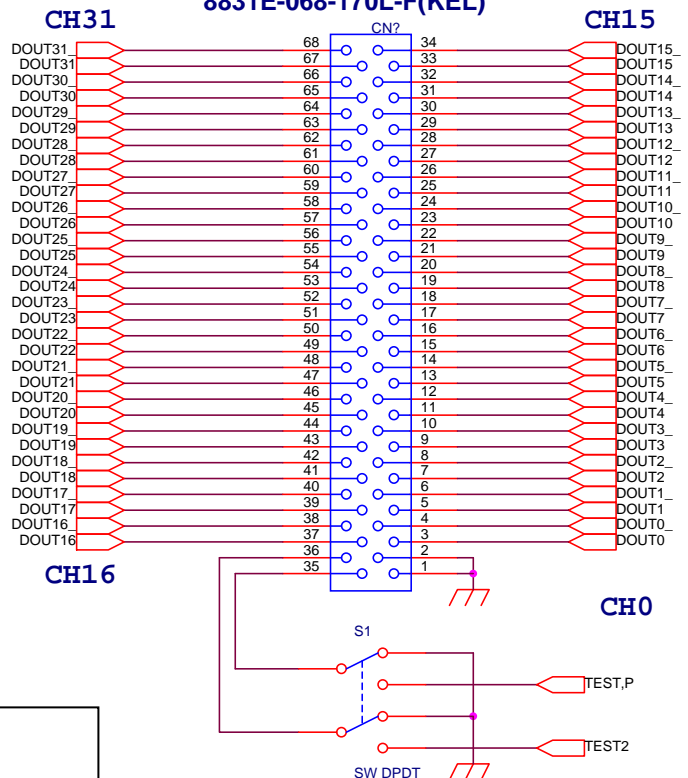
CH31
883TE-068-170L-F(REL)
CH15
CN?
DOUT31_
DOUT31
DOUT30_
DOUT30
DOUT29_
DOUT29
DOUT28_
DOUT28
DOUT27_
DOUT27
DOUT26_
DOUT26
DOUT25_
DOUT25
DOUT24_
DOUT24
DOUT23_
DOUT23
DOUT22_
DOUT22
DOUT21_
DOUT21
DOUT20_
DOUT20
DOUT19_
DOUT19
DOUT18_
DOUT18
DOUT17_
DOUT17
DOUT16_
DOUT16
68
67
66
65
64
63
62
61
60
59
58
57
56
55
54
53
52
51
50
49
48
47
46
45
44
43
42
41
40
39
38
37
36
35
34
33
32
31
30
29
28
27
26
25
24
23
22
21
20
19
18
17
16
15
14
13
12
11
10
9
8
7
6
5
4
3
2
1
DOUT15_
DOUT15
DOUT14_
DOUT14
DOUT13_
DOUT13
DOUT12_
DOUT12
DOUT11_
DOUT11
DOUT10_
DOUT10
DOUT9_
DOUT9
DOUT8_
DOUT8
DOUT7_
DOUT7
DOUT6_
DOUT6
DOUT5_
DOUT5
DOUT4_
DOUT4
DOUT3_
DOUT3
DOUT2_
DOUT2
DOUT1_
DOUT1
DOUT0_
DOUT0
CH16
CH0
S1
TEST,P
TEST2
SW DPDT